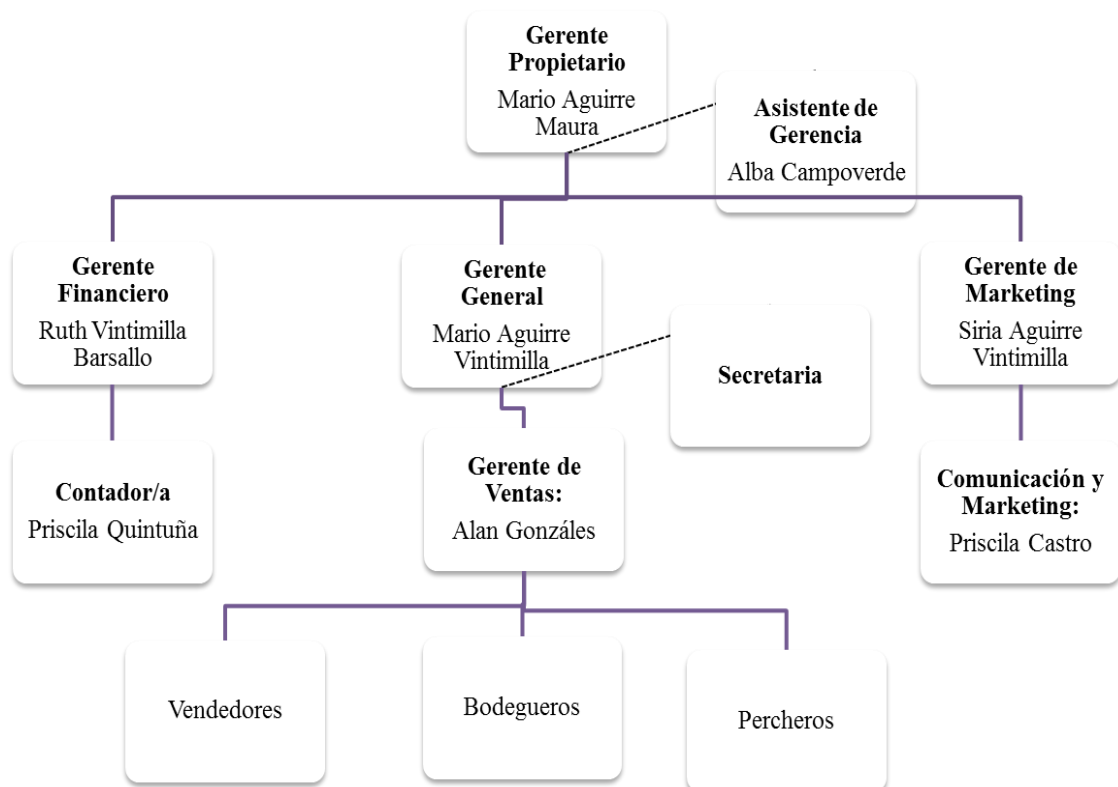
**Gerente Propietario**
Mario Aguirre Maura

**Asistente de Gerencia**
Alba Campoverde

**Gerente Financiero**
Ruth Vintimilla Barsallo

**Gerente General**
Mario Aguirre Vintimilla

**Secretaria**

**Gerente de Marketing**
Siria Aguirre Vintimilla

**Contador/a**
Priscila Quintuña

**Gerente de Ventas:**
Alan Gonzáles

**Comunicación y Marketing:**
Priscila Castro

Vendedores

Bodegueros

Percheros